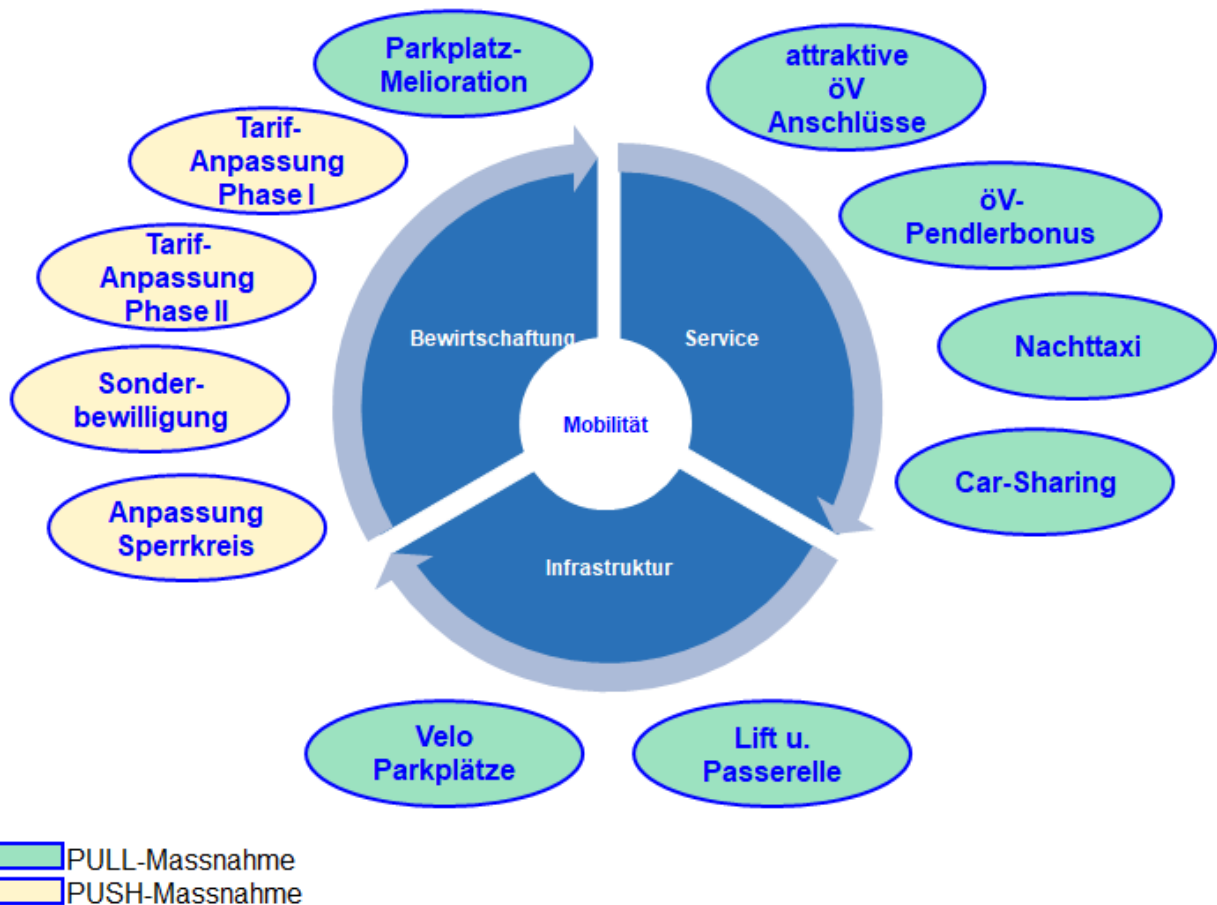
Parkplatz-Melioration

attraktive öV Anschlüsse

Tarif-Anpassung Phase I

öV-Pendlerbonus

Tarif-Anpassung Phase II

Bewirtschaftung

Service

Nachttaxi

Sonder-bewilligung

Mobilität

Car-Sharing

Anpassung Sperrkreis

Infrastruktur

Velo Parkplätze

Lift u. Passerelle

PULL-Massnahme
PUSH-Massnahme